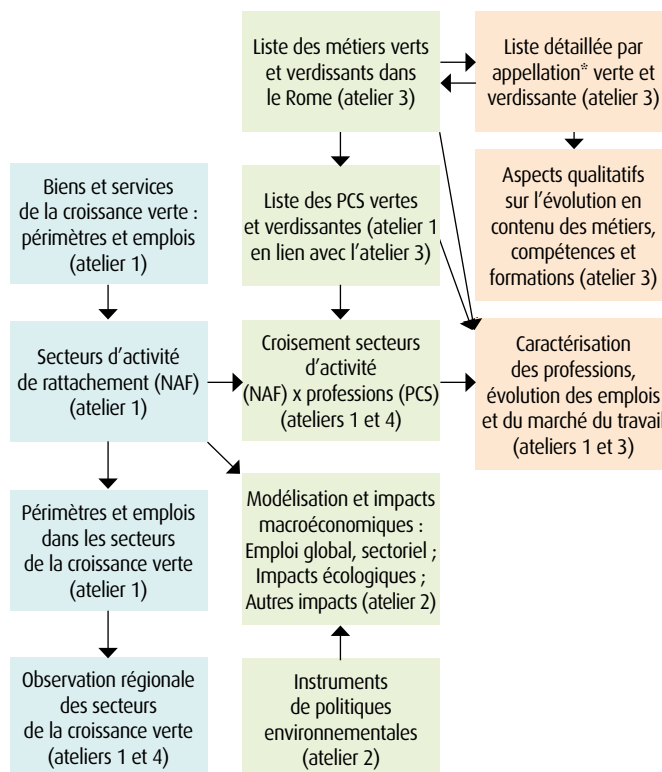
Liste des métiers verts et verdissants dans le Rome (atelier 3)

Liste détaillée par appellation* verte et verdissante (atelier 3)

Aspects qualitatifs sur l'évolution en contenu des métiers, compétences et formations (atelier 3)

Biens et services de la croissance verte : périmètres et emplois (atelier 1)

Liste des PCS vertes et verdissantes (atelier 1 en lien avec l'atelier 3)

Secteurs d'activité de rattachement (NAF) (atelier 1)

Croisement secteurs d'activité (NAF) x professions (PCS) (ateliers 1 et 4)

Caractérisation des professions, évolution des emplois et du marché du travail (ateliers 1 et 3)

Périmètres et emplois dans les secteurs de la croissance verte (atelier 1)

Modélisation et impacts macroéconomiques : Emploi global, sectoriel ; Impacts écologiques ; Autres impacts (atelier 2)

Observation régionale des secteurs de la croissance verte (ateliers 1 et 4)

Instruments de politiques environnementales (atelier 2)